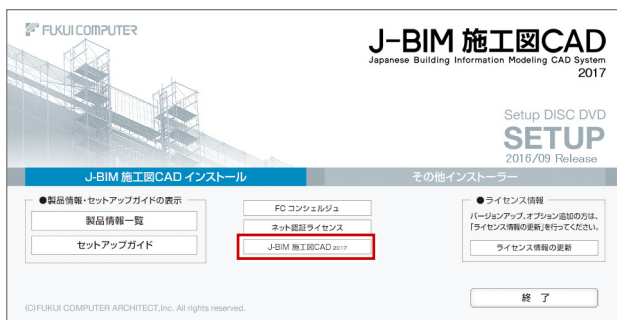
FUKUI COMPUTER

J-BIM 施工図CAD
Japanese Building Information Modeling CAD System
2017

Setup DISC DVD
SETUP
2016/09 Release

J-BIM 施工図CAD インストール

その他インストーラー

●製品情報・セットアップガイドの表示

製品情報一覧

セットアップガイド

FC コンシェルジュ

ネット認証ライセンス

J-BIM 施工図CAD 2017

●ライセンス情報

バージョンアップ、オプション追加の方は、「ライセンス情報の更新」を行ってください。

ライセンス情報の更新

終 了

(C)FUKUI COMPUTER ARCHITECT,Inc. All rights reserved.